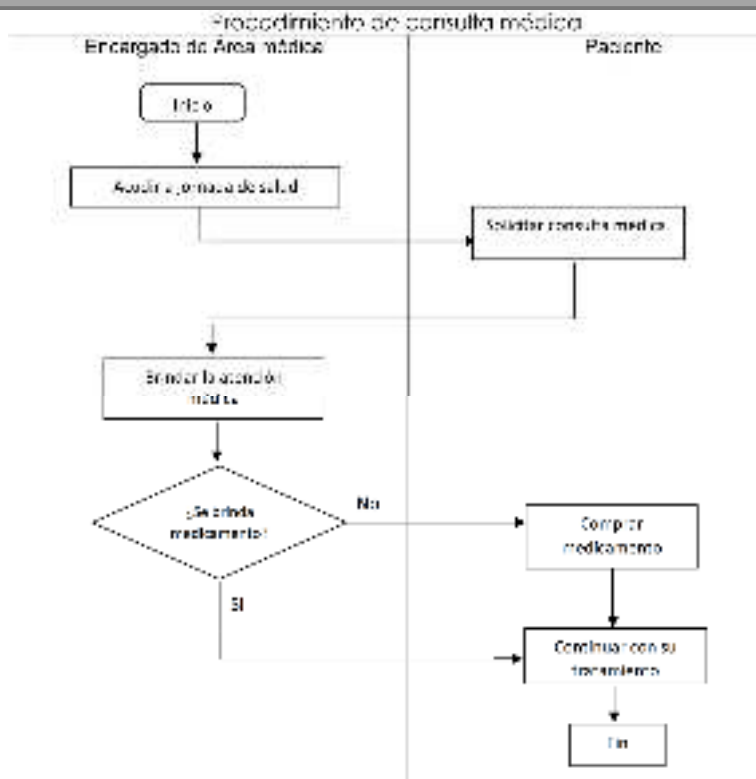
Procedimiento de consulta médica

Encargado de Área médica

Paciente

Inicio

Acudir a jornada de salud

Solicitar consulta medica

Brindar la atención médica

¿Se brinda medicamento?

No

Si

Comprar medicamento

Continuar con su tratamiento

Fin